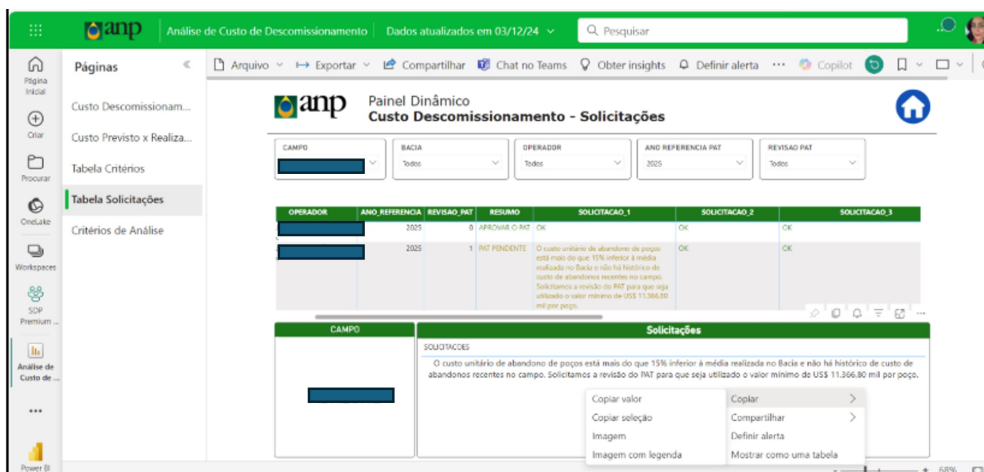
anp | Análise de Custo de Descomissionamento | Dados atualizados em 03/12/24

Pesquisar

Página Inicial
Criar
Procurar
OneLake
Workspaces
SDP Premium ...
Análise de Custo de ...
Power BI

Páginas

Custo Descomissionam...
Custo Previsto x Realiza...
Tabela Critérios
Tabela Solicitações
Critérios de Análise

Arquivo | Exportar | Compartilhar | Chat no Teams | Obter insights | Definir alerta | ... | Copilot

anp
Painel Dinâmico
Custo Descomissionamento - Solicitações

CAMPO

BACIA
Todos

OPERADOR
Todos

ANO REFERENCIA PAT
2025

REVISAO PAT
Todos

| OPERADOR | ANO_REFERENCIA | REVISAO_PAT | RESUMO | SOLICITACAO_1 | SOLICITACAO_2 | SOLICITACAO_3 |
|---|---|---|---|---|---|---|
| | 2025 | 0 | APROVAR O PAT | OK | OK | OK |
| | 2025 | 1 | PAT PENDENTE | O custo unitário de abandono de poços está mais do que 15% inferior à média realizada na Bacia e não há histórico de custo de abandonos recentes no campo. Solicitamos a revisão do PAT para que seja utilizado o valor mínimo de US$ 11.366,80 mil por poço. | OK | OK |

CAMPO

Solicitações

SOLICITACOES
O custo unitário de abandono de poços está mais do que 15% inferior à média realizada na Bacia e não há histórico de custo de abandonos recentes no campo. Solicitamos a revisão do PAT para que seja utilizado o valor mínimo de US$ 11.366,80 mil por poço.

Copiar valor
Copiar seleção
Imagem
Imagem com legenda

Copiar
Compartilhar
Definir alerta
Mostrar como uma tabela

68%